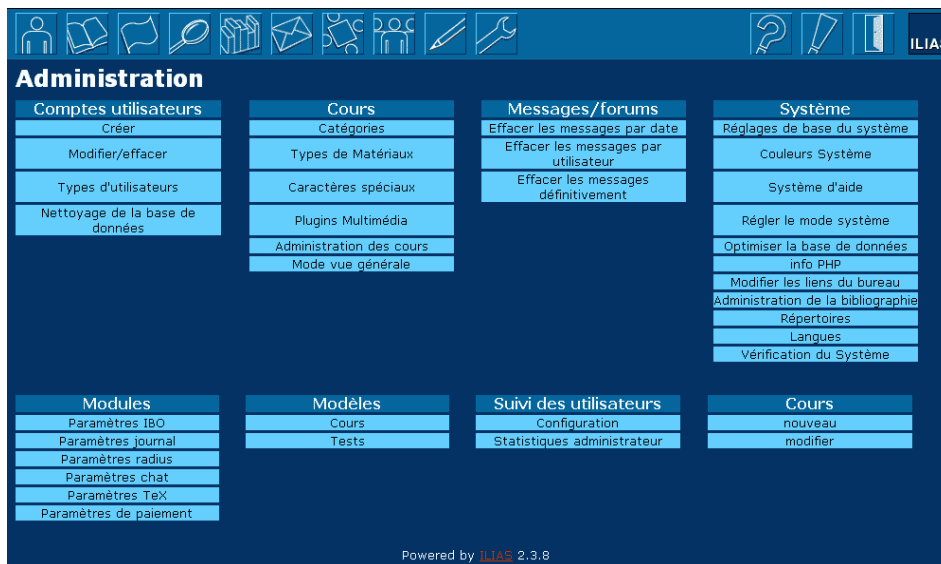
ILIAS

Administration

Comptes utilisateurs
Créer
Modifier/effacer
Types d'utilisateurs
Nettoyage de la base de données

Cours
Catégories
Types de Matériaux
Caractères spéciaux
Plugins Multimédia
Administration des cours
Mode vue générale

Messages/forums
Effacer les messages par date
Effacer les messages par utilisateur
Effacer les messages définitivement

Système
Réglages de base du système
Couleurs Système
Système d'aide
Régler le mode système
Optimiser la base de données
info PHP
Modifier les liens du bureau
Administration de la bibliographie
Répertoires
Langues
Vérification du Système

Modules
Paramètres IBO
Paramètres journal
Paramètres radius
Paramètres chat
Paramètres TeX
Paramètres de paiement

Modèles
Cours
Tests

Suivi des utilisateurs
Configuration
Statistiques administrateur

Cours
nouveau
modifier

Powered by ILIAS 2.3.8